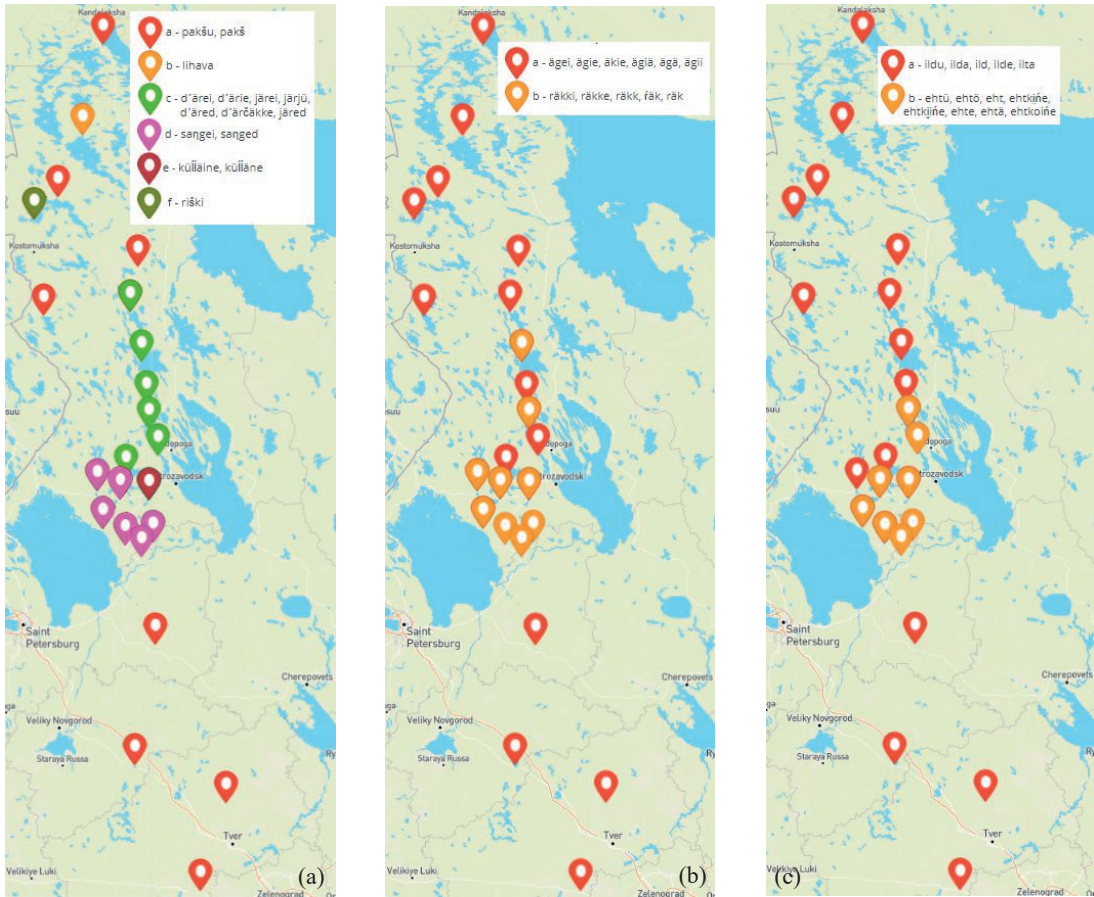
Kandalaksha
a - pakšu, pakš
b - lihava
c - d'ärei, d'ärie, järei, järjü, d'äred, d'ärčäkke, järed
d - sangei, sanged
e - kuĺläine, kuĺläne
f - riški
Kostomuksha
suu
dopoga
trozavodsk
Saint Petersburg
Cherepovets
Veliky Novgorod
Staraya Russa
Tver
Velikiye Luki
Zelenograd
(a)

Kandalaksha
a - ägei, ägie, äkie, ägiä, ägä, ägii
b - räkki, räkke, räkk, ŕäk, räk
Kostomuksha
suu
dopoga
trozavodsk
Saint Petersburg
Cherepovets
Veliky Novgorod
Staraya Russa
Tver
Velikiye Luki
Zelenograd
Ry
(b)

Kandalaksha
a - ildu, ilda, ild, ilde, ilta
b - ehtü, ehtö, eht, ehtkińe, ehtkijińe, ehte, ehtä, ehtkoińe
Kostomuksha
suu
dopoga
trozavodsk
Saint Petersburg
Cherepovets
Veliky Novgorod
Staraya Russa
Tver
Velikiye Luki
Zelenograd
(c)